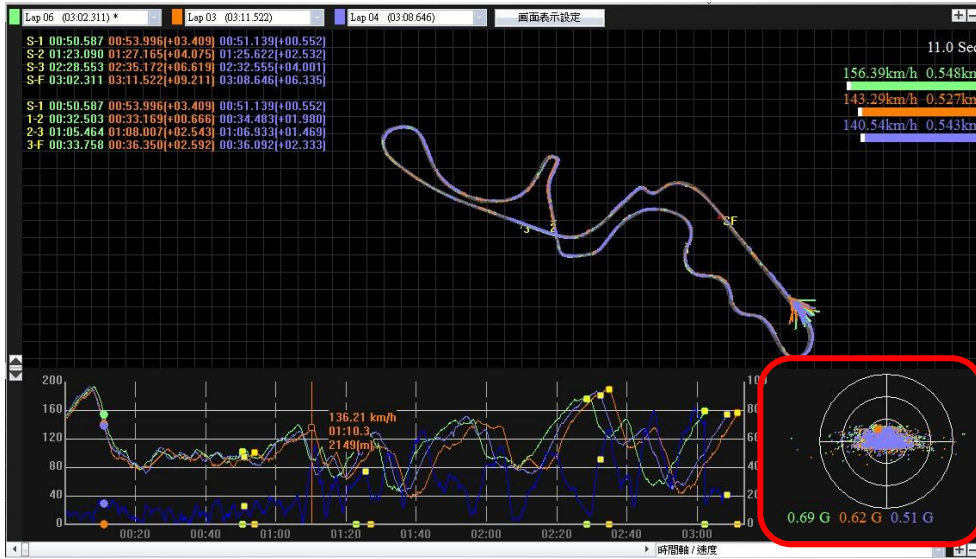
Lap 06 (03:02.311) *
Lap 03 (03:11.522)
Lap 04 (03:08.646)
画面表示設定

S-1 00:50.587 00:53.996(+03.409) 00:51.139(+00.552)
S-2 01:23.090 01:27.165(+04.075) 01:25.622(+02.532)
S-3 02:28.553 02:35.172(+06.619) 02:32.555(+04.001)
S-F 03:02.311 03:11.522(+09.211) 03:08.646(+06.335)

S-1 00:50.587 00:53.996(+03.409) 00:51.139(+00.552)
1-2 00:32.503 00:33.169(+00.666) 00:34.483(+01.980)
2-3 01:05.464 01:08.007(+02.543) 01:06.933(+01.469)
3-F 00:33.758 00:36.350(+02.592) 00:36.092(+02.333)

11.0 Sec
156.39km/h 0.548km
143.29km/h 0.527km
140.54km/h 0.543km

3
2
SF

200
160
120
80
40
0

136.21 km/h
01:10.3
2149(m)

100
80
60
40
20
0

00:20 00:40 01:00 01:20 01:40 02:00 02:20 02:40 03:00

0.69 G 0.62 G 0.51 G

時間軸 / 速度